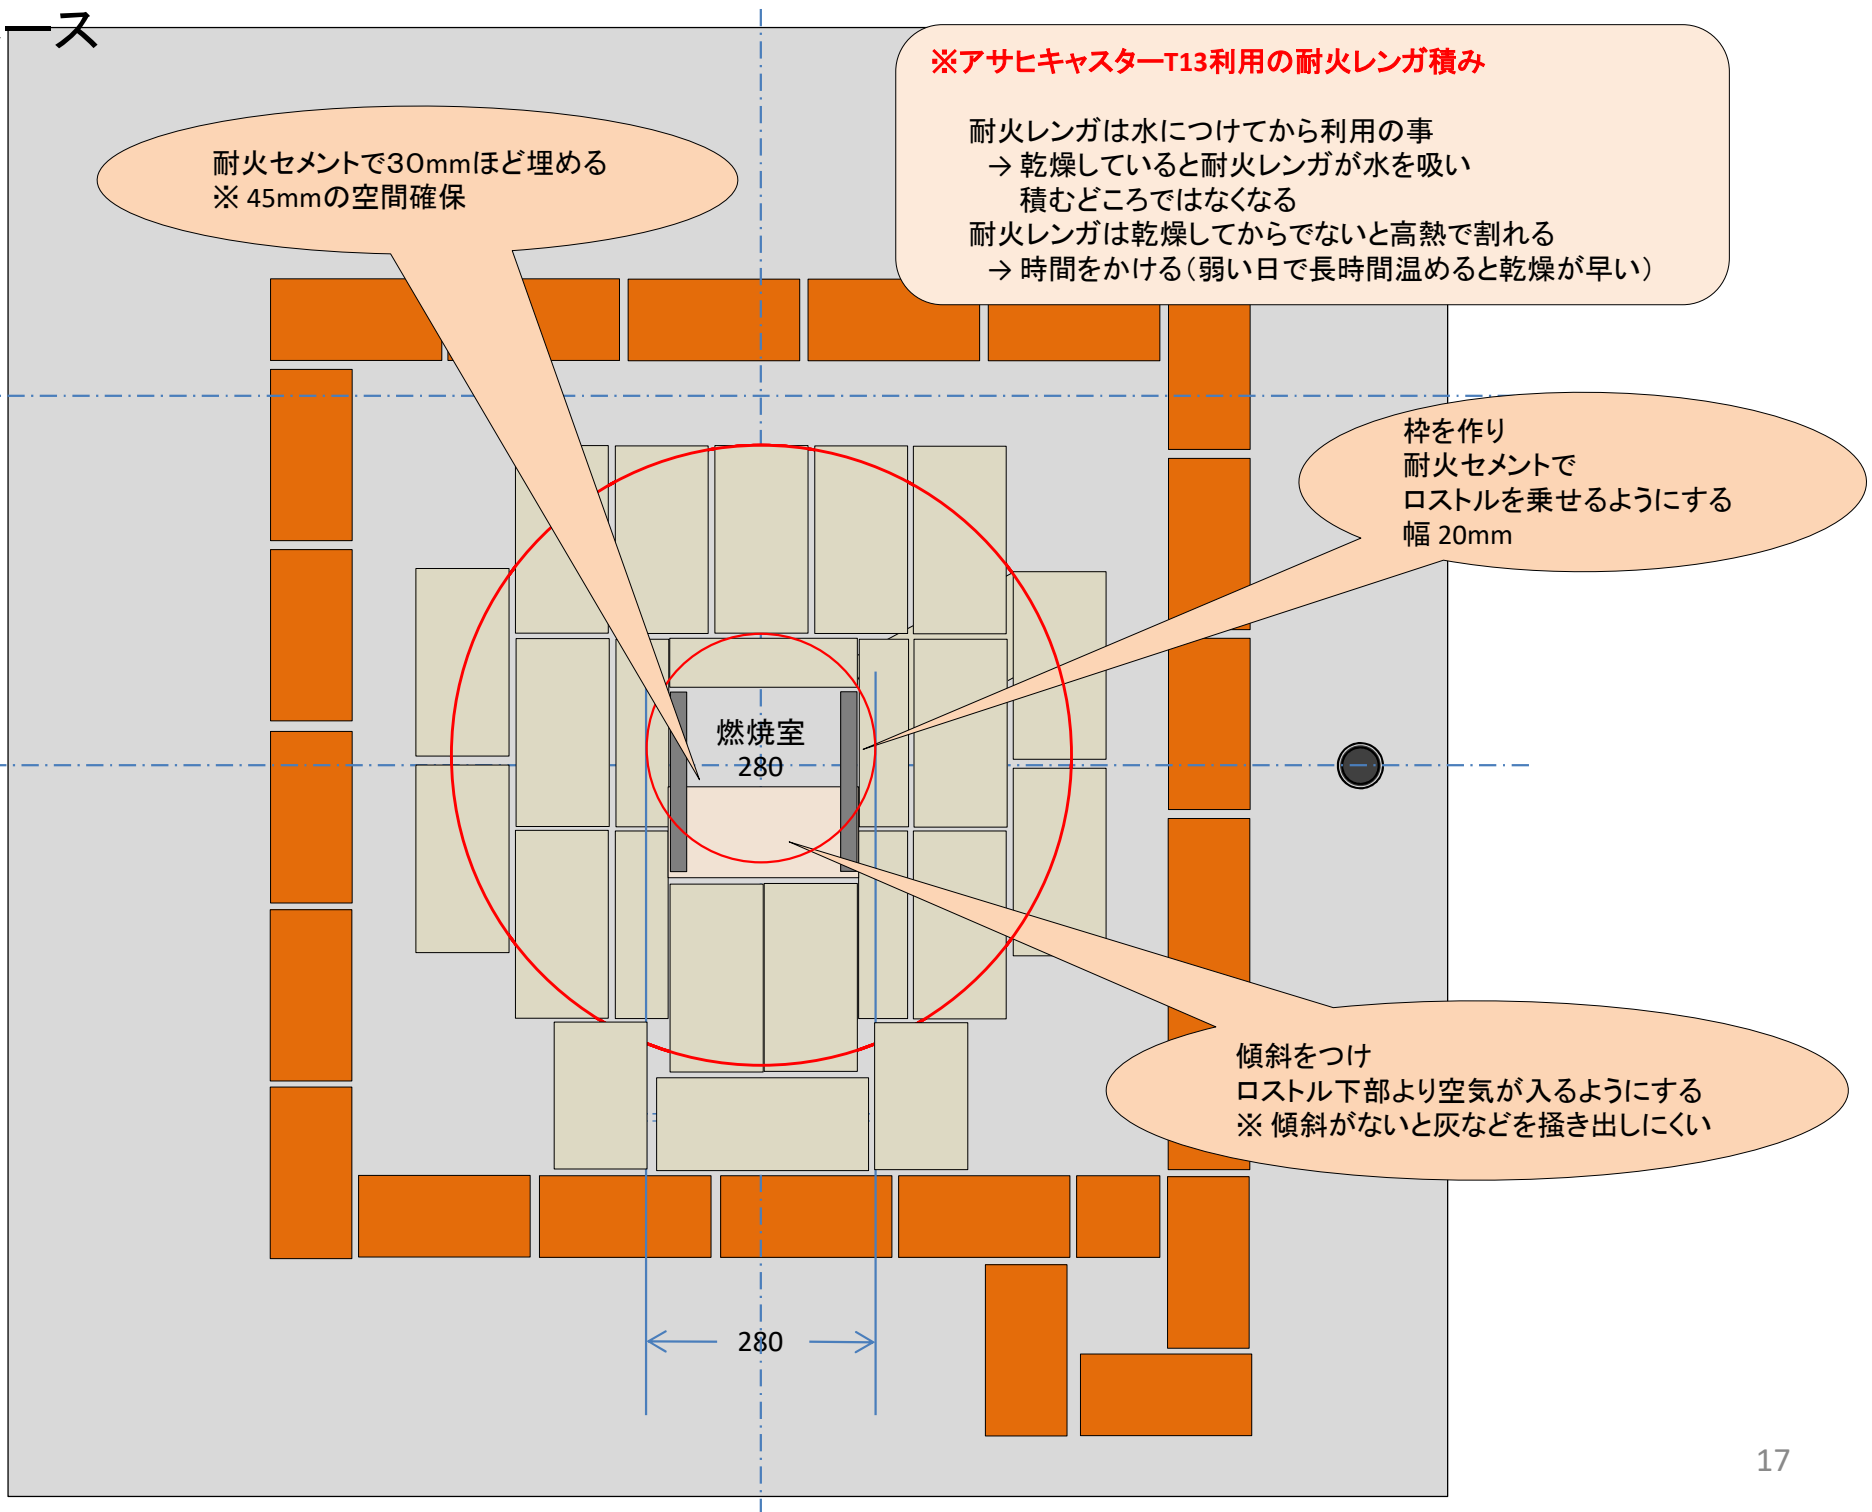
ース

※アサヒキャスターT13利用の耐火レンガ積み

耐火レンガは水につけてから利用の事
→乾燥していると耐火レンガが水を吸い
積むどころではなくなる
耐火レンガは乾燥してからでないと高熱で割れる
→時間をかける（弱い日で長時間温めると乾燥が早い）

耐火セメントで30mmほど埋める
※ 45mmの空間確保

枠を作り
耐火セメントで
ロストルを乗せるようにする
幅 20mm

燃焼室
280

傾斜をつけ
ロストル下部より空気が入るようにする
※ 傾斜がないと灰などを掻き出しにくい

280

17